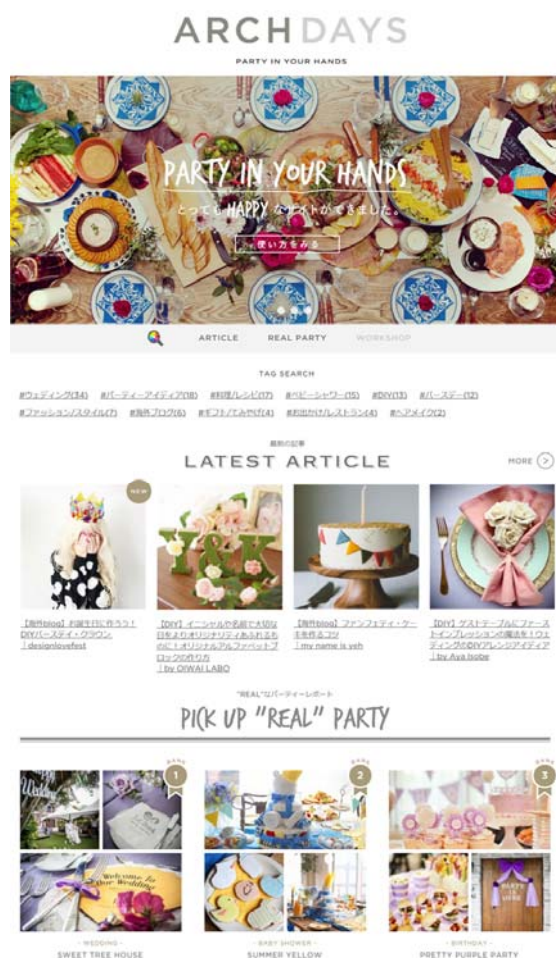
ARCH DAYS

PARTY IN YOUR HANDS

PARTY IN YOUR HANDS

とってもHAPPYなサイトができました。

使い方をみる

ARTICLE REAL PARTY WORKSHOP

TAG SEARCH

#ウェディング(34) #パーティーアイディア(18) #料理/レシピ(17) #ベビーシャワー(15) #DIY(13) #バースデー(12) #ファッション/スタイル(7) #海外ブログ(6) #ギフト/てみやげ(4) #お出かけ/レストラン(4) #ヘアメイク(2)

最新の記事

LATEST ARTICLE

MORE

NEW

【海外blog】お誕生日に作ろう！DIYバースディ・クラウン｜designlovefest

【DIY】イニシャルや名前で大切な日をよりオリジナリティあふれるものに！オリジナルアルファベットブロックの作り方｜by OIWAI LABO

【海外blog】ファンフェティ・ケーキを作るコツ｜my name is yeh

【DIY】ゲストテーブルにファーストインプレッションの魔法を！ウェディングのDIYアレンジアイディア｜by Aya Isobe

"REAL"なパーティーレポート

PICK UP "REAL" PARTY

1

2

3

- WEDDING -
SWEET TREE HOUSE

- BABY SHOWER -
SUMMER YELLOW

- BIRTHDAY -
PRETTY PURPLE PARTY